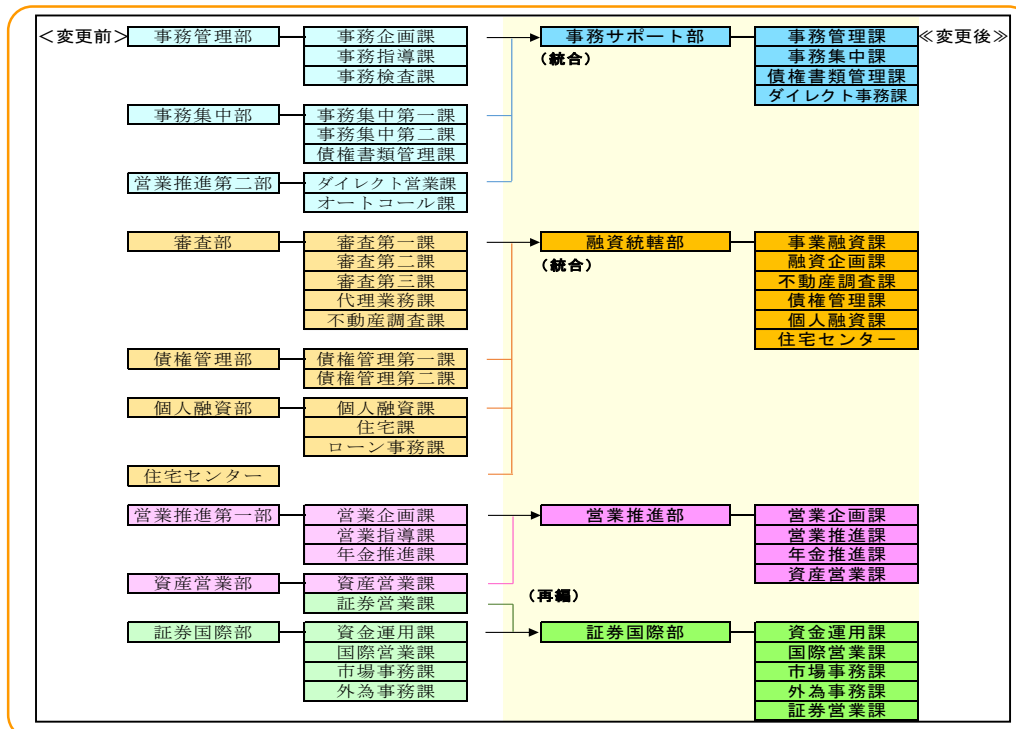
＜変更前＞

事務管理部
事務企画課
事務指導課
事務検査課

事務集中部
事務集中第一課
事務集中第二課
債権書類管理課

営業推進第二部
ダイレクト営業課
オートコール課

審査部
審査第一課
審査第二課
審査第三課
代理業務課
不動産調査課

債権管理部
債権管理第一課
債権管理第二課

個人融資部
個人融資課
住宅課
ローン事務課

住宅センター

営業推進第一部
営業企画課
営業指導課
年金推進課

資産営業部
資産営業課
証券営業課

証券国際部
資金運用課
国際営業課
市場事務課
外為事務課

≪変更後≫

事務サポート部
（統合）
事務管理課
事務集中課
債権書類管理課
ダイレクト事務課

融資統轄部
（統合）
事業融資課
融資企画課
不動産調査課
債権管理課
個人融資課
住宅センター

営業推進部
営業企画課
営業推進課
年金推進課
資産営業課

（再編）

証券国際部
資金運用課
国際営業課
市場事務課
外為事務課
証券営業課